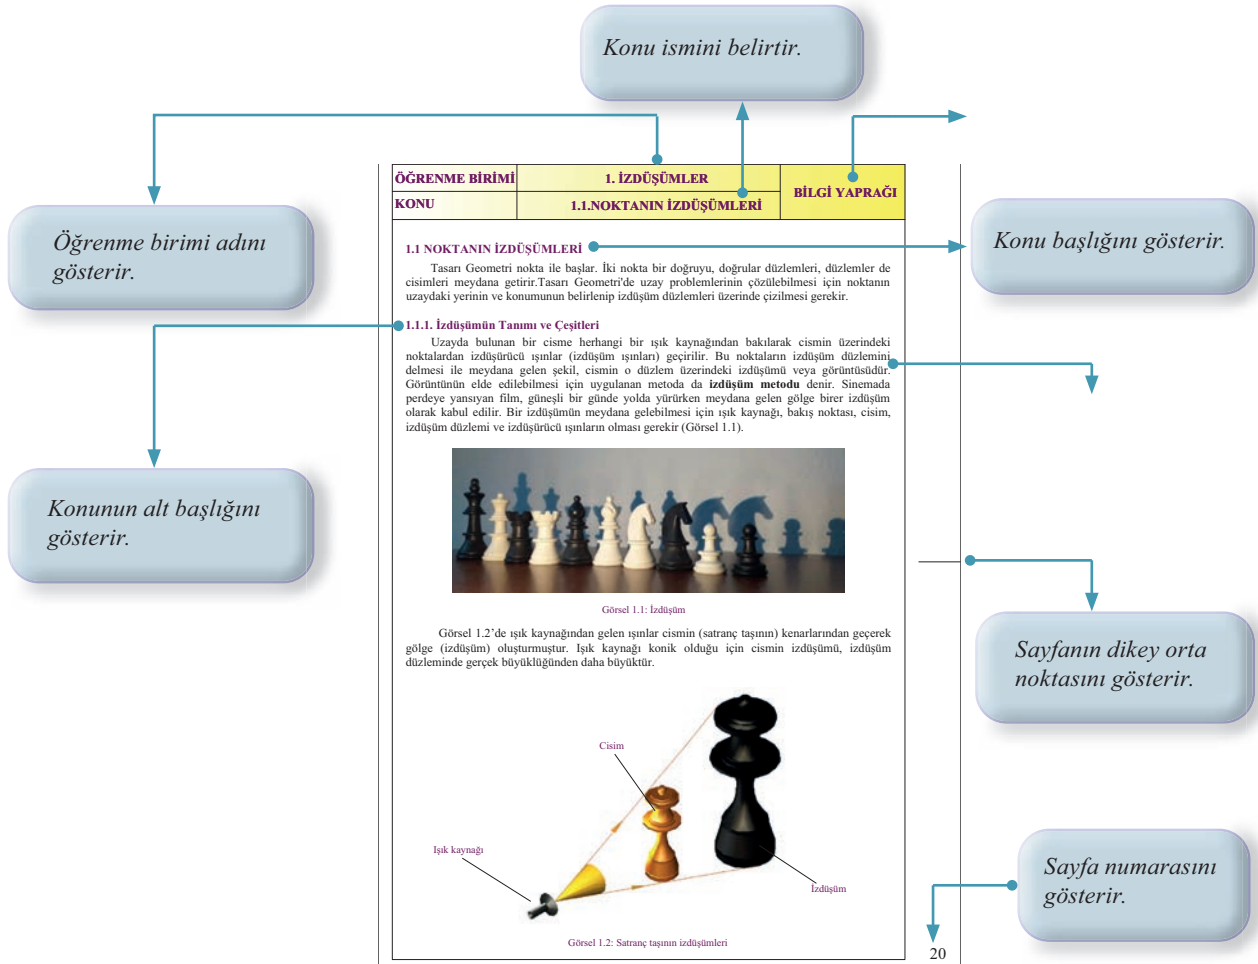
Konu ismini belirtir.

Öğrenme birimi adını gösterir.

| ÖĞRENME BİRİMİ | 1. İZDÜŞÜMLER | BİLGİ YAPRAĞI |
|---|---|---|
| KONU | 1.1.NOKTANIN İZDÜŞÜMLERİ | |

Konu başlığını gösterir.

1.1 NOKTANIN İZDÜŞÜMLERİ

Tasarı Geometri nokta ile başlar. İki nokta bir doğruyu, doğrular düzlemleri, düzlemler de cisimleri meydana getirir.Tasarı Geometri'de uzay problemlerinin çözülebilmesi için noktanın uzaydaki yerinin ve konumunun belirlenip izdüşüm düzlemleri üzerinde çizilmesi gerekir.

1.1.1. İzdüşümün Tanımı ve Çeşitleri

Uzayda bulunan bir cisme herhangi bir ışık kaynağından bakılarak cismin üzerindeki noktalardan izdüşürücü ışınlar (izdüşüm ışınları) geçirilir. Bu noktaların izdüşüm düzlemini delmesi ile meydana gelen şekil, cismin o düzlem üzerindeki izdüşümü veya görüntüsüdür. Görüntünün elde edilebilmesi için uygulanan metoda da izdüşüm metodu denir. Sinemada perdeye yansıyan film, güneşli bir günde yolda yürürken meydana gelen gölge birer izdüşüm olarak kabul edilir. Bir izdüşümün meydana gelebilmesi için ışık kaynağı, bakış noktası, cisim, izdüşüm düzlemi ve izdüşürücü ışınların olması gerekir (Görsel 1.1).

Konunun alt başlığını gösterir.

Görsel 1.1: İzdüşüm

Sayfanın dikey orta noktasını gösterir.

Görsel 1.2'de ışık kaynağından gelen ışınlar cismin (satranç taşının) kenarlarından geçerek gölge (izdüşüm) oluşturmuştur. Işık kaynağı konik olduğu için cismin izdüşümü, izdüşüm düzleminde gerçek büyüklüğünden daha büyüktür.

Cisim

Işık kaynağı

İzdüşüm

Sayfa numarasını gösterir.

Görsel 1.2: Satranç taşının izdüşümleri

20